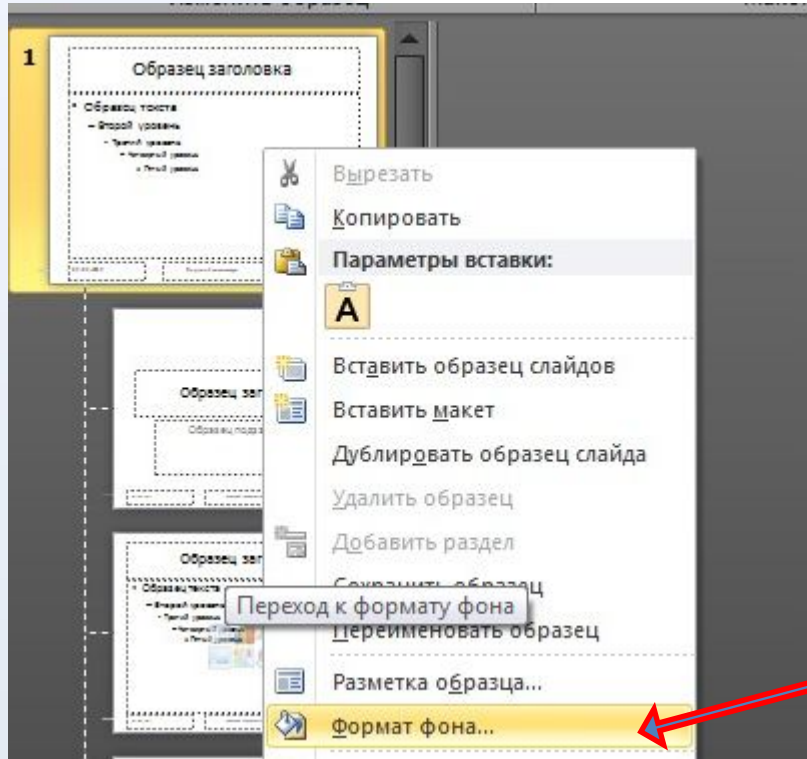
1

Образец заголовка

• Образец текста
– Второй уровень
• Третий уровень
– Четвертый уровень
» Пятый уровень

Образец заг

Образец подз

Образец заг

• Образец текста
– Второй уровен
• Третий уровен
– Четвертый уровен
» Пятый уровен

Вырезать
Копировать
Параметры вставки:
A
Вставить образец слайдов
Вставить макет
Дублировать образец слайда
Удалить образец
Добавить раздел
Сохранить образец
Переход к формату фона
Переименовать образец
Разметка образца...
Формат фона...